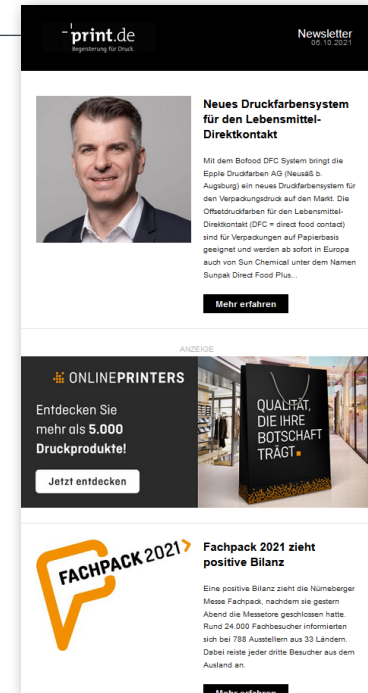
print.de
Begeisterung für Druck.

Newsletter
06.10.2021

Neues Druckfarbensystem für den Lebensmittel-Direktkontakt

Mit dem Bofood DFC System bringt die Epple Druckfarben AG (Neusäß b. Augsburg) ein neues Druckfarbensystem für den Verpackungsdruck auf den Markt. Die Offsetdruckfarben für den Lebensmittel-Direktkontakt (DFC = direct food contact) sind für Verpackungen auf Papierbasis geeignet und werden ab sofort in Europa auch von Sun Chemical unter dem Namen Sunpak Direct Food Plus...

Mehr erfahren

ANZEIGE

ONLINEPRINTERS

Entdecken Sie mehr als 5.000 Druckprodukte!

Jetzt entdecken

QUALITÄT, DIE IHRE BOTSCHAFT TRÄGT.

FACHPACK 2021

Fachpack 2021 zieht positive Bilanz

Eine positive Bilanz zieht die Nürneberger Messe Fachpack, nachdem sie gestern Abend die Messetore geschlossen hatte. Rund 24.000 Fachbesucher informierten sich bei 788 Ausstellern aus 33 Ländern. Dabei reiste jeder dritte Besucher aus dem Ausland an.

Mehr erfahren